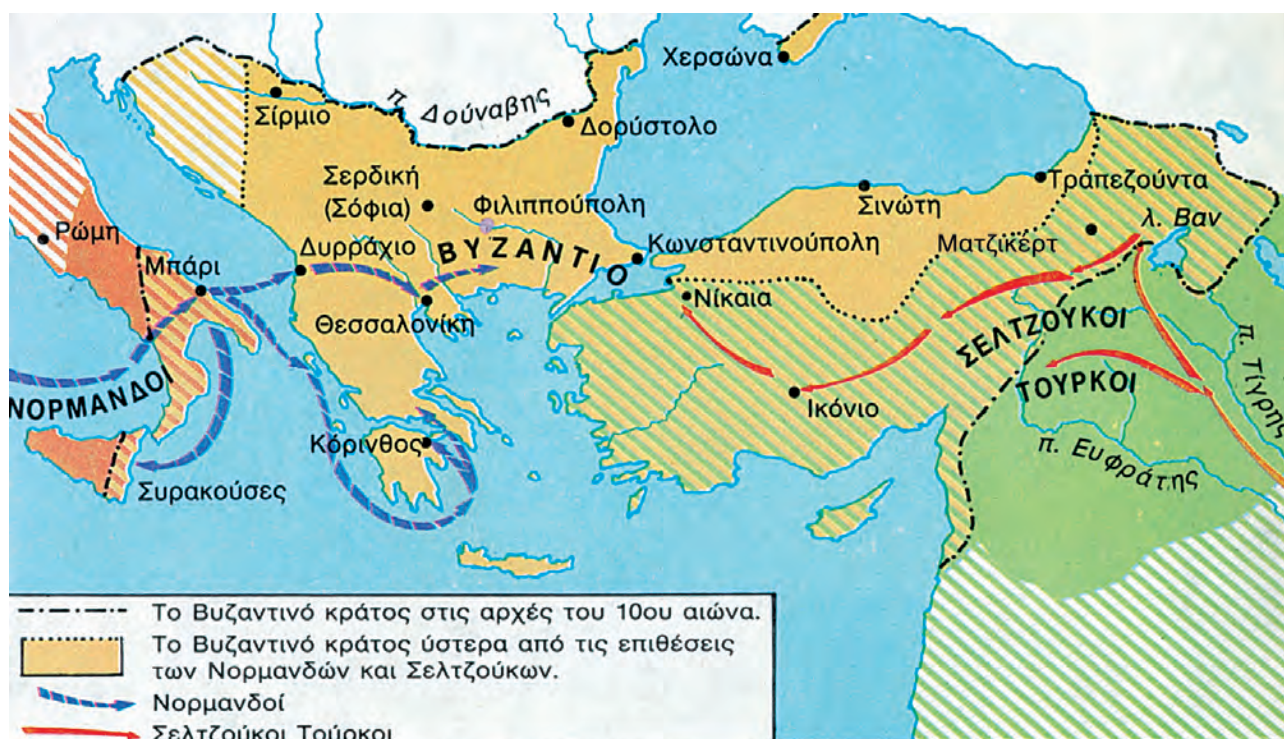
Χερσώνα
π. Δούναβης
Σίρμιο
Δορύστολο
Σερδική (Σόφια)
Φιλιππούπολη
Ρώμη
Μπάρι
Δυρράχιο
ΒΥΖΑΝΤΙΟ
Κωνσταντινούπολη
Σινώπη
Τραπεζούντα
λ. Βαν
Ματζικέρτ
Νίκαια
Θεσσαλονίκη
ΝΟΡΜΑΝΔΟΙ
ΣΕΛΤΖΟΥΚΟΙ
ΤΟΥΡΚΟΙ
π. Τίγρης
Ικόνιο
Κόρινθος
π. Ευφράτης
Συρακούσες

Το Βυζαντινό κράτος στις αρχές του 10ου αιώνα.
Το Βυζαντινό κράτος ύστερα από τις επιθέσεις των Νορμανδών και Σελτζούκων.
Νορμανδοί
Σελτζούκοι Τούρκοι